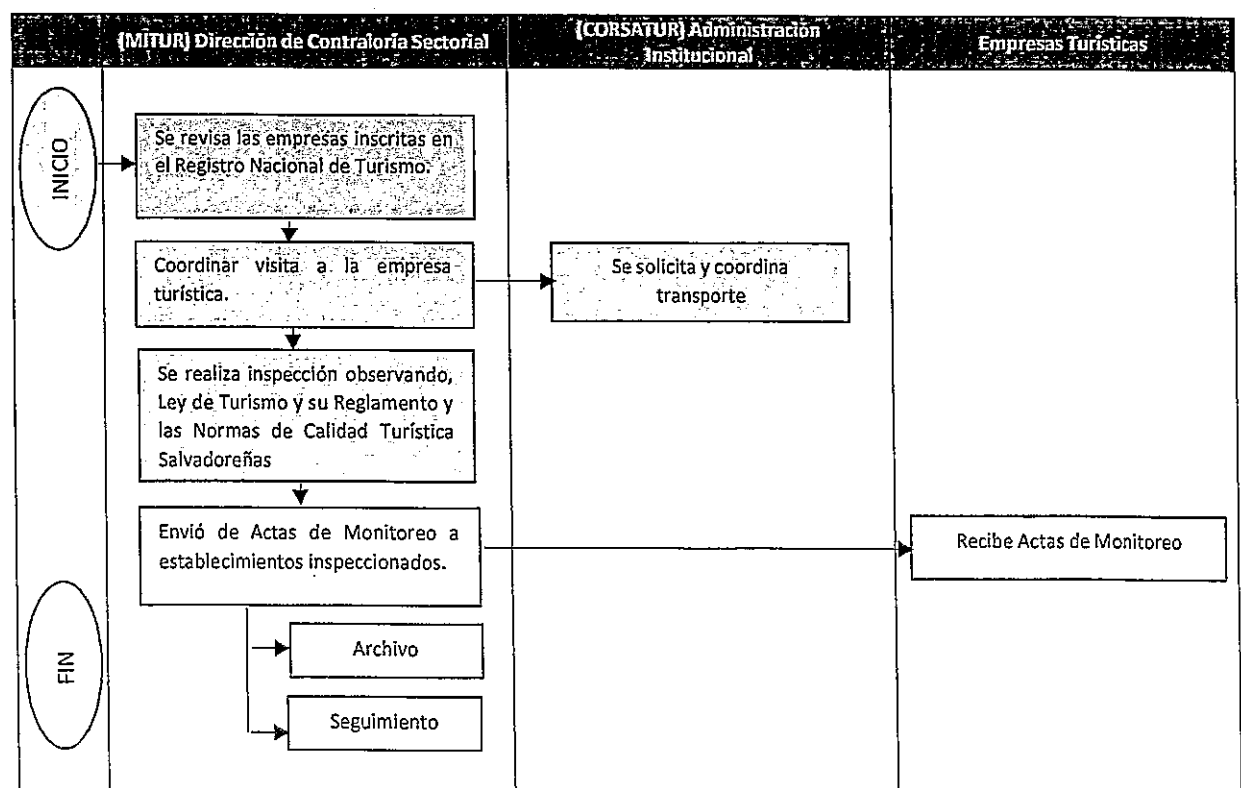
(MITUR) Dirección de Contraloría Sectorial

(CORSATUR) Administración Institucional

Empresas Turísticas

INICIO

Se revisa las empresas inscritas en el Registro Nacional de Turismo.

Coordinar visita a la empresa turística.

Se solicita y coordina transporte

Se realiza inspección observando, Ley de Turismo y su Reglamento y las Normas de Calidad Turística Salvadoreñas

Envió de Actas de Monitoreo a establecimientos inspeccionados.

Recibe Actas de Monitoreo

FIN

Archivo

Seguimiento